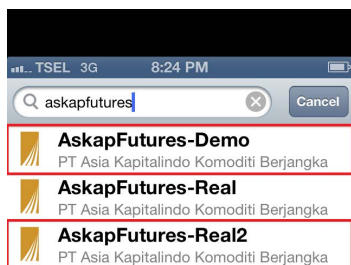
TSEL 3G 8:24 PM

askapfutures

Cancel

AskapFutures-Demo
PT Asia Kapitalindo Komoditi Berjangka

AskapFutures-Real
PT Asia Kapitalindo Komoditi Berjangka

AskapFutures-Real2
PT Asia Kapitalindo Komoditi Berjangka